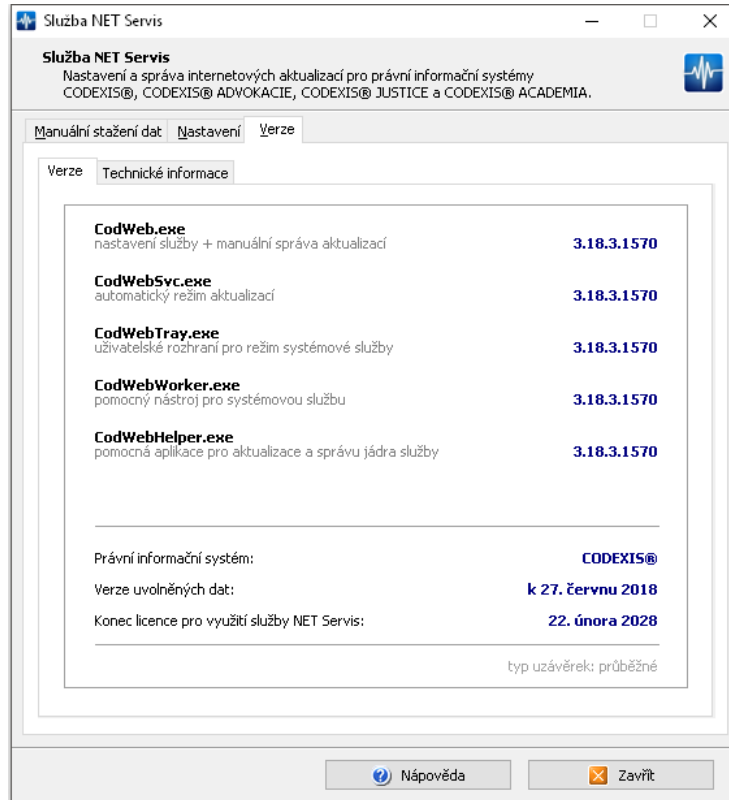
Služba NET Servis

Služba NET Servis
Nastavení a správa internetových aktualizací pro právní informační systémy CODEXIS®, CODEXIS® ADVOKACIE, CODEXIS® JUSTICE a CODEXIS® ACADEMIA.

Manuální stažení dat | Nastavení | Verze

Verze | Technické informace

CodWeb.exe
nastavení služby + manuální správa aktualizací
3.18.3.1570

CodWebSvc.exe
automatický režim aktualizací
3.18.3.1570

CodWebTray.exe
uživatelské rozhraní pro režim systémové služby
3.18.3.1570

CodWebWorker.exe
pomocný nástroj pro systémovou službu
3.18.3.1570

CodWebHelper.exe
pomocná aplikace pro aktualizace a správu jádra služby
3.18.3.1570

Právní informační systém: CODEXIS®
Verze uvolněných dat: k 27. červnu 2018
Konec licence pro využití služby NET Servis: 22. února 2028

typ uzávěrek: průběžné

Nápověda
Zavřít